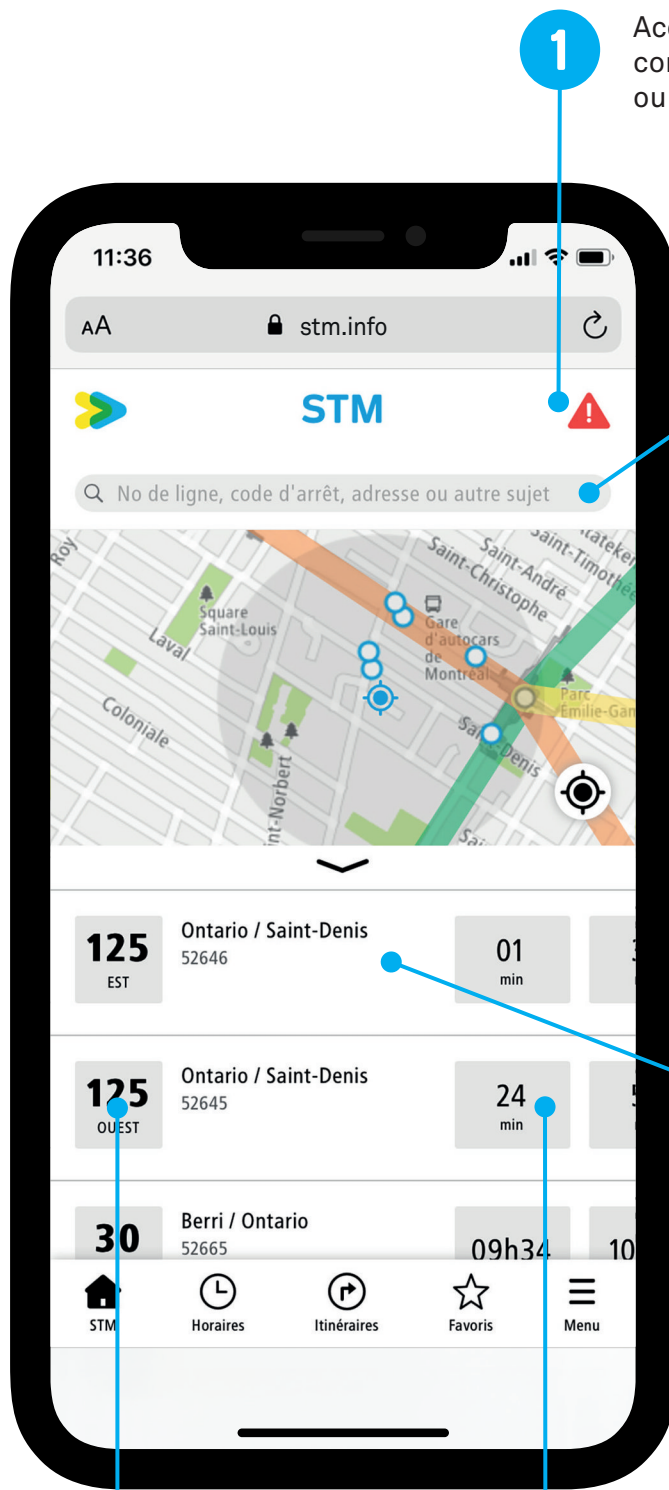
1

Ac
co
ou

11:36

AA stm.info

STM

No de ligne, code d'arrêt, adresse ou autre sujet

Roy
Square Saint-Louis
Laval
Coloniale
Saint-Christophe
Saint-André
Saint-Timothée
Gare d'autocars de Montréal
Parc Émilie-Gam
Saint-Denis
int-Norbert
Sai

| 125 EST | Ontario / Saint-Denis 52646 | 01 min | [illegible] |
|---|---|---|---|
| 125 OUEST | Ontario / Saint-Denis 52645 | 24 min | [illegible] |
| 30 | Berri / Ontario 52665 | 09h34 | 10 |

STM
Horaires
Itinéraires
Favoris
Menu